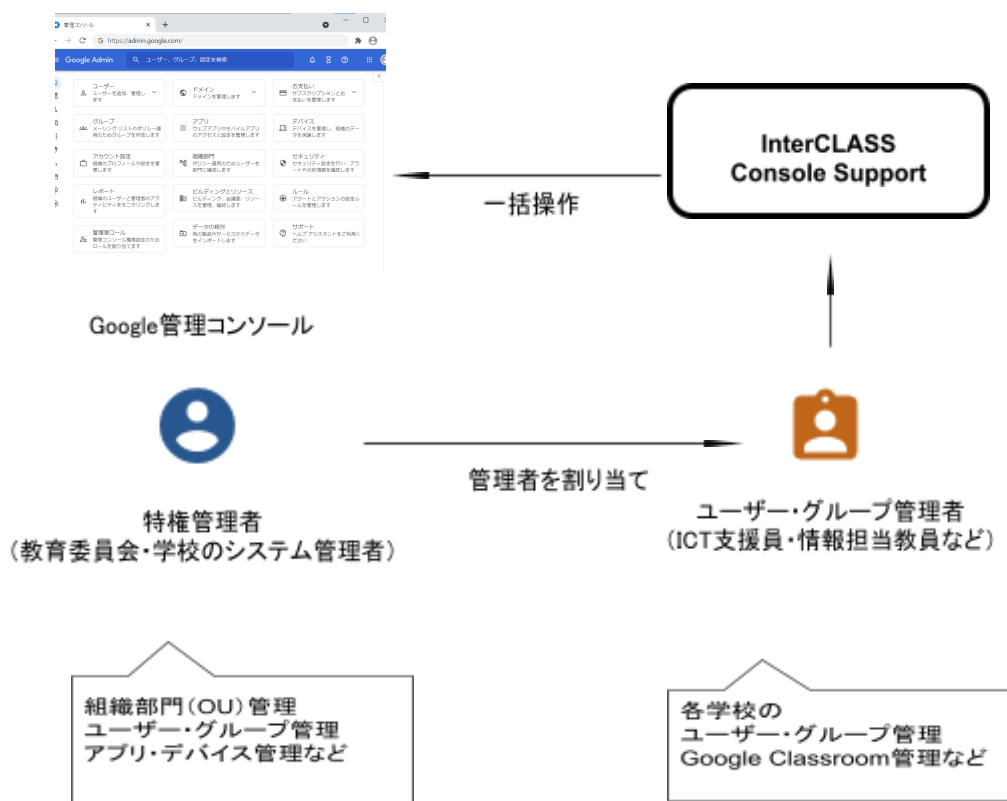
管理コンソール
https://admin.google.com/
Google Admin
ユーザー、グループ、設定を検索

ユーザー
ユーザーを追加、管理します

ドメイン
ドメインを管理します

お支払い
サブスクリプションとお支払いを管理します

グループ
メーリングリストやポリシー適用のためのグループを作成します

アプリ
ウェブアプリやモバイルアプリのアクセスと設定を管理します

デバイス
デバイスを管理し、組織のデータを保護します

アカウント設定
組織のプロフィールや設定を管理します

組織部門
ポリシー適用のためユーザーを部門に編成します

セキュリティ
セキュリティ設定を行い、アラートや分析情報を確認します

レポート
組織のユーザーと管理者のアクティビティをモニタリングします

ビルディングとリソース
ビルディング、会議室、リソースを管理、確認します

ルール
アラートとアクションの設定ルールを管理します

管理者ロール
管理コンソール権限設定のためのロールを割り当てます

データの移行
他の製品やサービスからデータをインポートします

サポート
ヘルプ アシスタントをご利用ください

Google管理コンソール

InterCLASS Console Support

一括操作

管理者を割り当て

特権管理者
（教育委員会・学校のシステム管理者）

ユーザー・グループ管理者
（ICT支援員・情報担当教員など）

組織部門（OU）管理
ユーザー・グループ管理
アプリ・デバイス管理など

各学校の
ユーザー・グループ管理
Google Classroom管理など